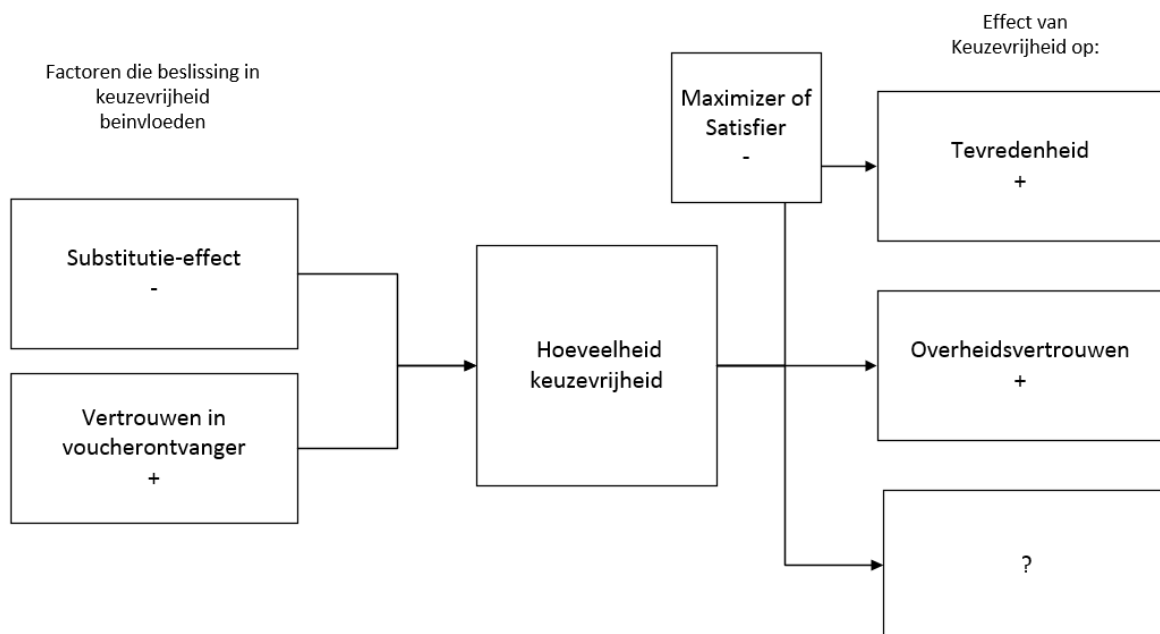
Factoren die beslissing in keuzevrijheid beinvloeden

Effect van Keuzevrijheid op:

Maximizer of Satisfier
-

Substitutie-effect
-

Vertrouwen in voucherontvanger
+

Hoeveelheid keuzevrijheid

Tevredenheid
+

Overheidsvertrouwen
+

?